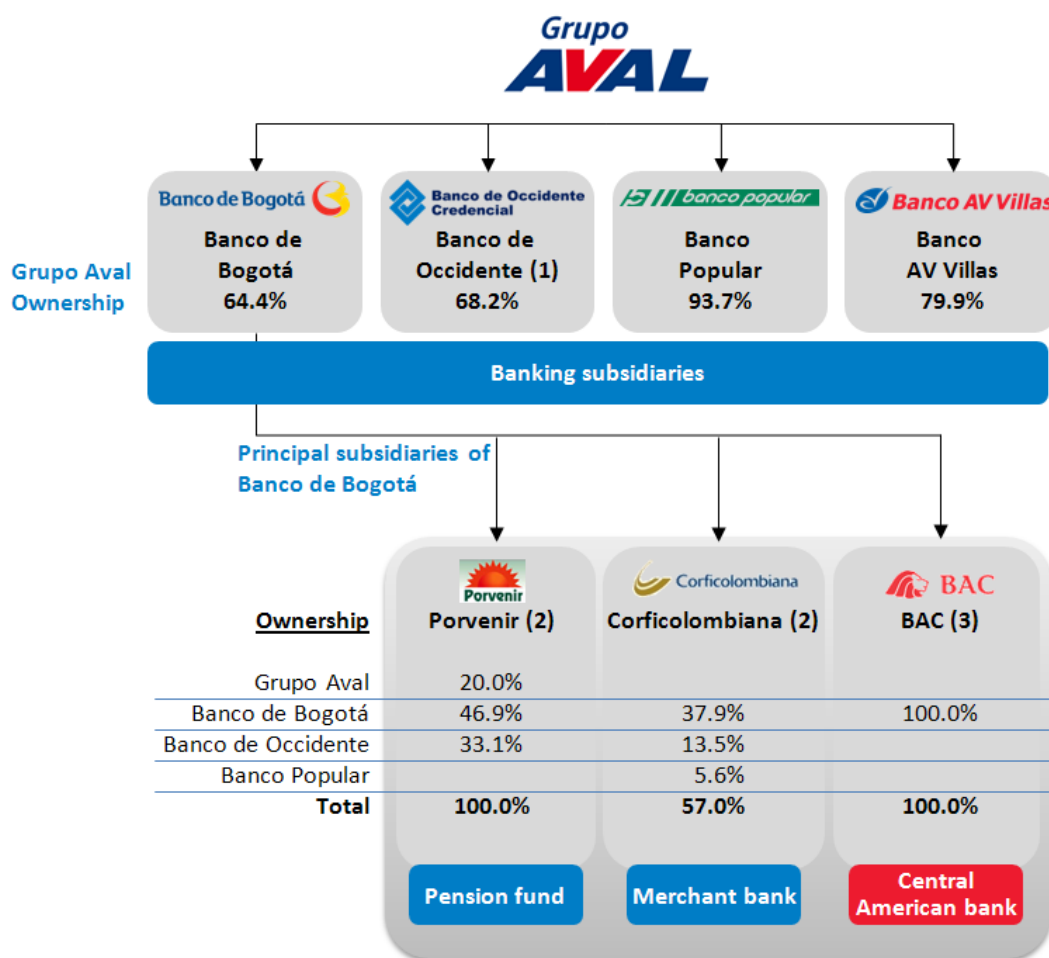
Grupo AVAL

Grupo Aval Ownership

Banco de Bogotá
Banco de Bogotá 64.4%

Banco de Occidente Credencial
Banco de Occidente (1) 68.2%

banco popular
Banco Popular 93.7%

Banco AV Villas
Banco AV Villas 79.9%

Banking subsidiaries

Principal subsidiaries of Banco de Bogotá

Porvenir
Corficolombiana
BAC

| Ownership | Porvenir (2) | Corficolombiana (2) | BAC (3) |
|---|---|---|---|
| Grupo Aval | 20.0% | | |
| Banco de Bogotá | 46.9% | 37.9% | 100.0% |
| Banco de Occidente | 33.1% | 13.5% | |
| Banco Popular | | 5.6% | |
| **Total** | **100.0%** | **57.0%** | **100.0%** |

Pension fund
Merchant bank
Central American bank